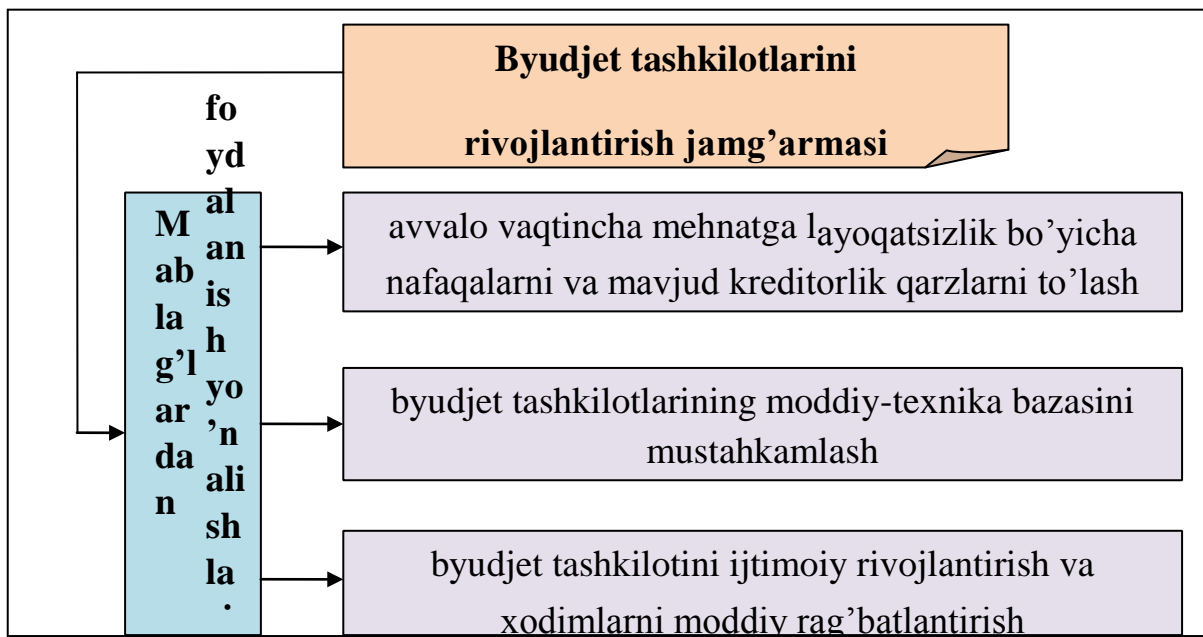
Byudjet tashkilotlarini

rivojlantirish jamg'armasi

Mablag'lardan foydalanish yo'nalishla.

avvalo vaqtincha mehnatga layoqatsizlik bo'yicha nafaqalarni va mavjud kreditorlik qarzlarni to'lash

byudjet tashkilotlarining moddiy-texnika bazasini mustahkamlash

byudjet tashkilotini ijtimoiy rivojlantirish va xodimlarni moddiy rag'batlantirish